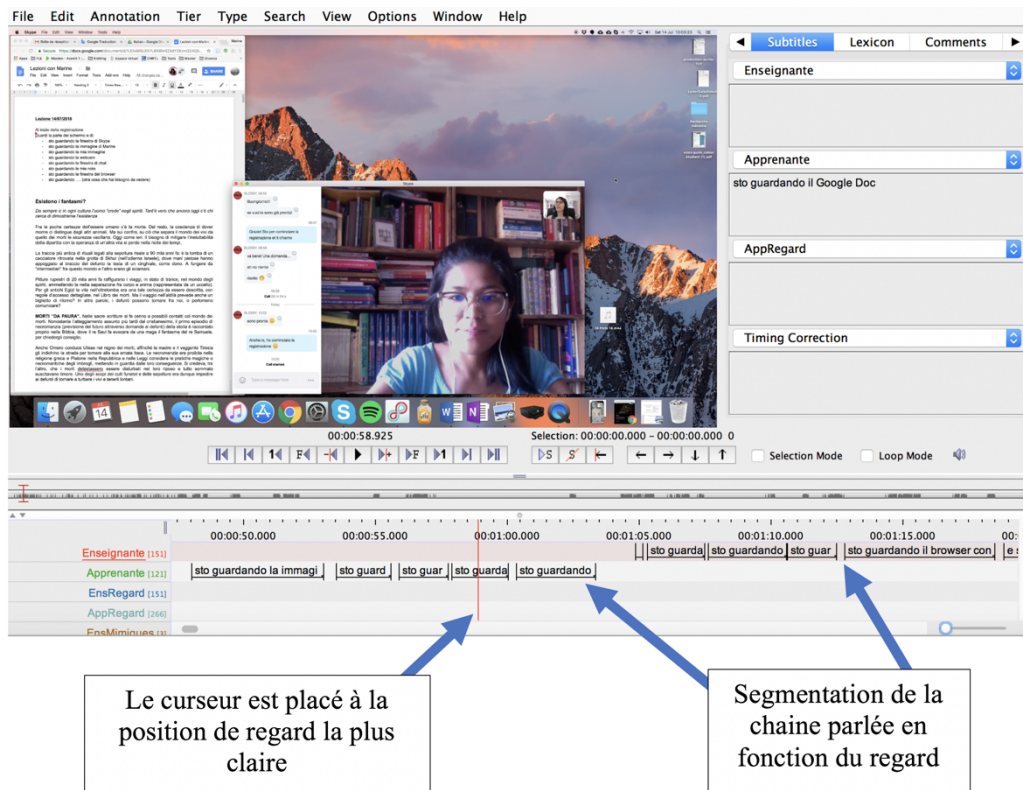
File Edit Annotation Tier Type Search View Options Window Help

Subtitles Lexicon Comments

Enseignante

Apprenante

sto guardando il Google Doc

AppRegard

Timing Correction

Lezioni con Marine

Lezione 14/07/2018

Esistono i fantasmi?

00:00:58.925

Selection: 00:00:00.000 - 00:00:00.000 0

Selection Mode

Loop Mode

00:00:50.000 00:00:55.000 00:01:00.000 00:01:05.000 00:01:10.000 00:01:15.000

Enseignante [151]

Apprenante [121]

EnsRegard [151]

AppRegard [266]

EnsMimiques [3]

sto guarda | sto guardando | sto guar | sto guardando il browser con | e s

sto guardando la immagi | sto guard | sto guar | sto guarda | sto guardando

Le curseur est placé à la position de regard la plus claire

Segmentation de la chaine parlée en fonction du regard